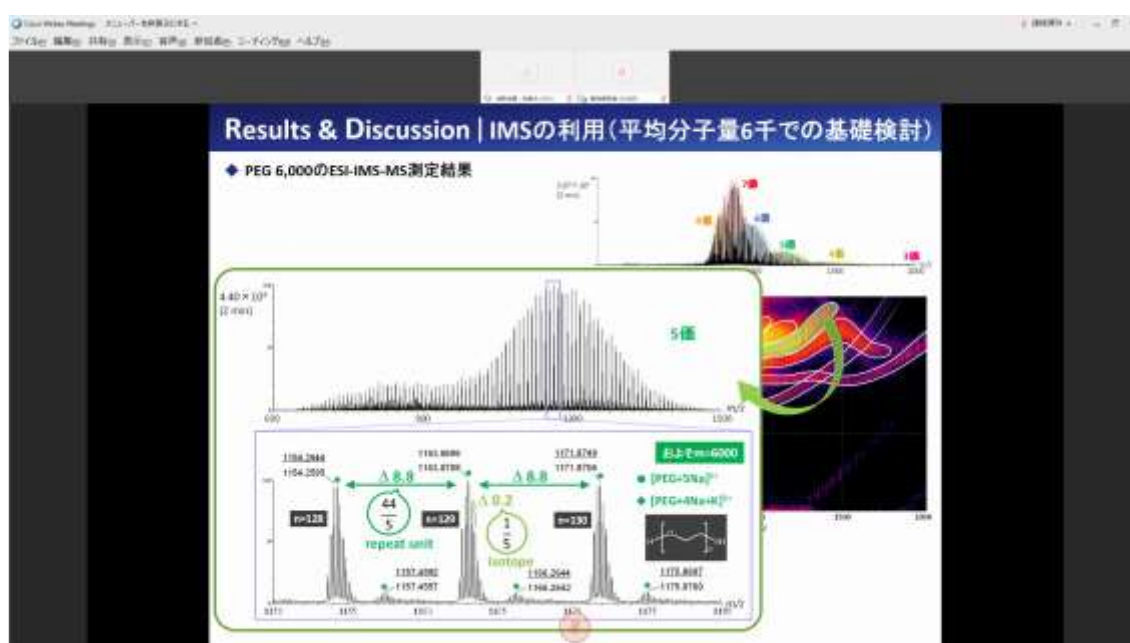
Cisco Webex Meetings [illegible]

ファイル(F) 編集(E) 共有(S) 表示(V) 音声(A) 参加者(P) ミーティング(M) ヘルプ(H)

Results & Discussion | IMSの利用（平均分子量6千での基礎検討）

◆ PEG 6,000のESI-IMS-MS測定結果

7価

6価

8価

9価

10価

11価

4.40 × 10³
[2 min]

5価

600

900

1200

1500

m/z

およそn=6000

1154.2644
1154.2595

1163.0690
1163.0780

1171.8749
1171.8756

Δ 8.8

Δ 8.8

Δ 0.2

$\frac{44}{5}$

$\frac{1}{5}$

repeat unit

isotope

n=128

n=129

n=130

● [PEG+5Na]⁵⁺

● [PEG+4Na+K]⁵⁺

1157.4592
1157.4587

1166.2644
1166.2642

1175.8087
1175.8160

m/z